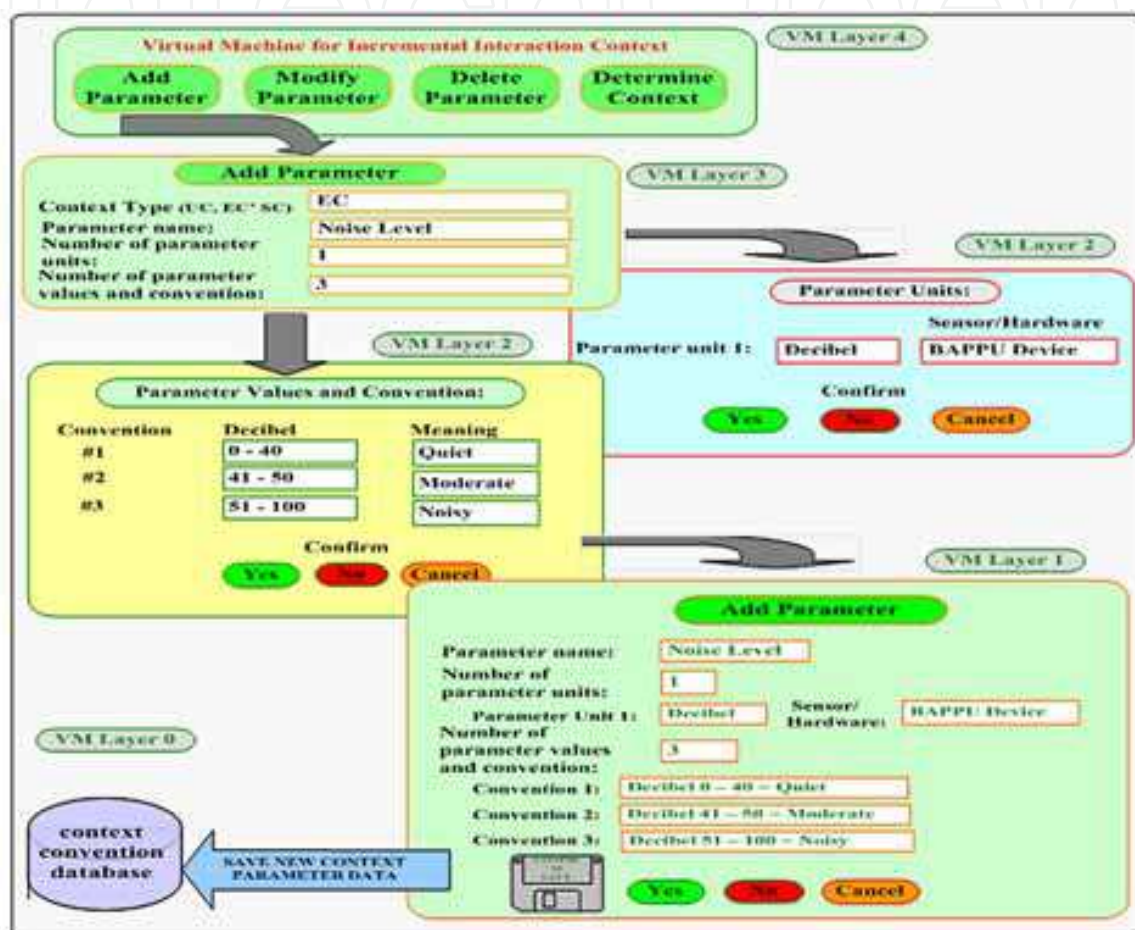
Virtual Machine for Incremental Interaction Context

VM Layer 4

Add Parameter

Modify Parameter

Delete Parameter

Determine Context

Add Parameter

VM Layer 3

Context Type (UC, EC, SC) EC

Parameter name: Noise Level

Number of parameter units: 1

Number of parameter values and convention: 3

VM Layer 2

Parameter Units:

Sensor/Hardware

Parameter unit 1: Decibel BAPPU Device

Confirm

Yes No Cancel

VM Layer 2

Parameter Values and Convention:

| Convention | Decibel | Meaning |
|---|---|---|
| #1 | 0 - 40 | Quiet |
| #2 | 41 - 50 | Moderate |
| #3 | 51 - 100 | Noisy |

Confirm

Yes No Cancel

VM Layer 1

Add Parameter

Parameter name: Noise Level

Number of parameter units: 1

Parameter Unit 1: Decibel Sensor/ Hardware: BAPPU Device

Number of parameter values and convention: 3

Convention 1: Decibel 0 – 40 = Quiet

Convention 2: Decibel 41 – 50 = Moderate

Convention 3: Decibel 51 – 100 = Noisy

Yes No Cancel

VM Layer 0

context convention database

SAVE NEW CONTEXT PARAMETER DATA